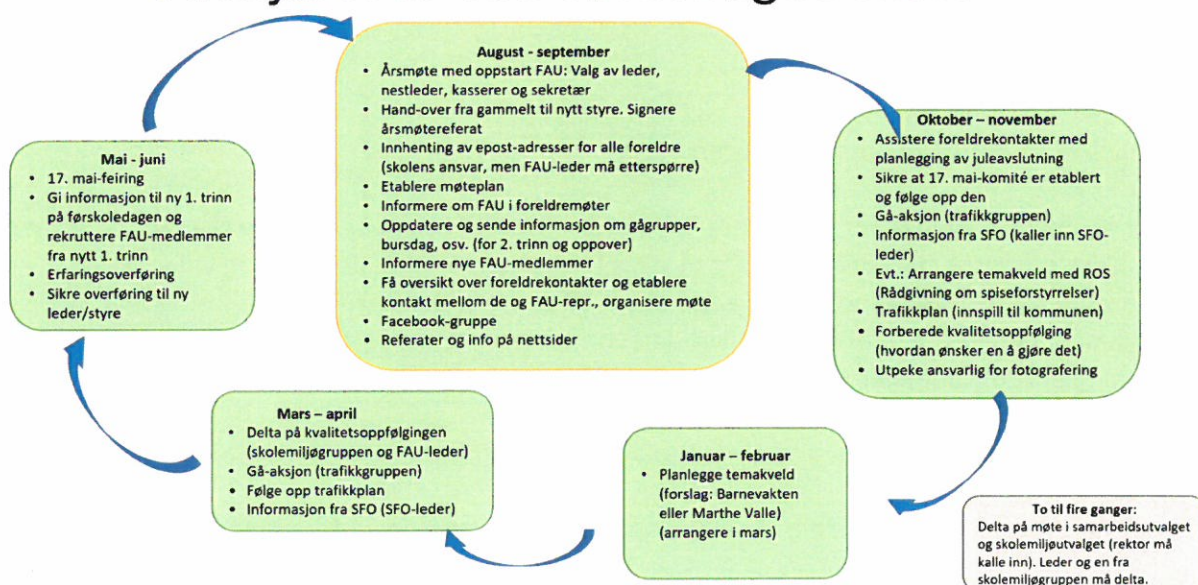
August - september
- Årsmøte med oppstart FAU: Valg av leder, nestleder, kasserer og sekretær
- Hand-over fra gammelt til nytt styre. Signere årsmøtereferat
- Innhenting av epost-adresser for alle foreldre (skolens ansvar, men FAU-leder må etterspørre)
- Etablere møteplan
- Informere om FAU i foreldremøter
- Oppdatere og sende informasjon om gågrupper, bursdag, osv. (for 2. trinn og oppover)
- Informere nye FAU-medlemmer
- Få oversikt over foreldrekontakter og etablere kontakt mellom de og FAU-repr., organisere møte
- Facebook-gruppe
- Referater og info på nettsider

Oktober – november
- Assistere foreldrekontakter med planlegging av juleavslutning
- Sikre at 17. mai-komité er etablert og følge opp den
- Gå-aksjon (trafikkgruppen)
- Informasjon fra SFO (kaller inn SFO-leder)
- Evt.: Arrangere temakveld med ROS (Rådgivning om spiseforstyrrelser)
- Trafikkplan (innspill til kommunen)
- Forberede kvalitetsoppfølging (hvordan ønsker en å gjøre det)
- Utpeke ansvarlig for fotografering

Januar – februar
- Planlegge temakveld (forslag: Barnevakten eller Marthe Valle) (arrangere i mars)

Mars – april
- Delta på kvalitetsoppfølgingen (skolemiljøgruppen og FAU-leder)
- Gå-aksjon (trafikkgruppen)
- Følge opp trafikkplan
- Informasjon fra SFO (SFO-leder)

Mai - juni
- 17. mai-feiring
- Gi informasjon til ny 1. trinn på førskoledagen og rekruttere FAU-medlemmer fra nytt 1. trinn
- Erfaringsoverføring
- Sikre overføring til ny leder/styre

To til fire ganger:
Delta på møte i samarbeidsutvalget og skolemiljøutvalget (rektor må kalle inn). Leder og en fra skolemiljøgruppen må delta.